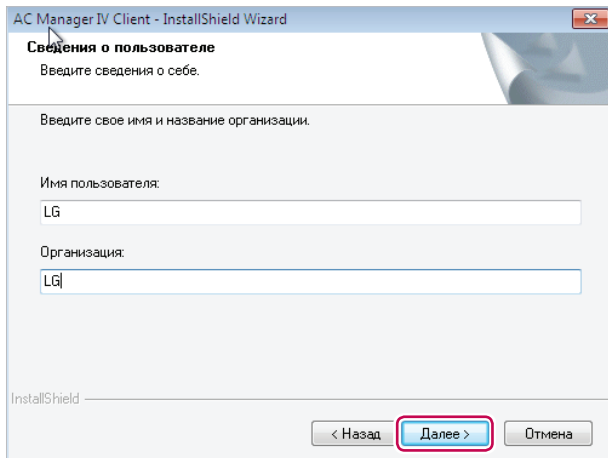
AC Manager IV Client - InstallShield Wizard

Сведения о пользователе
Введите сведения о себе.

Введите свое имя и название организации.

Имя пользователя:
LG

Организация:
LG

InstallShield

< Назад
Далее >
Отмена